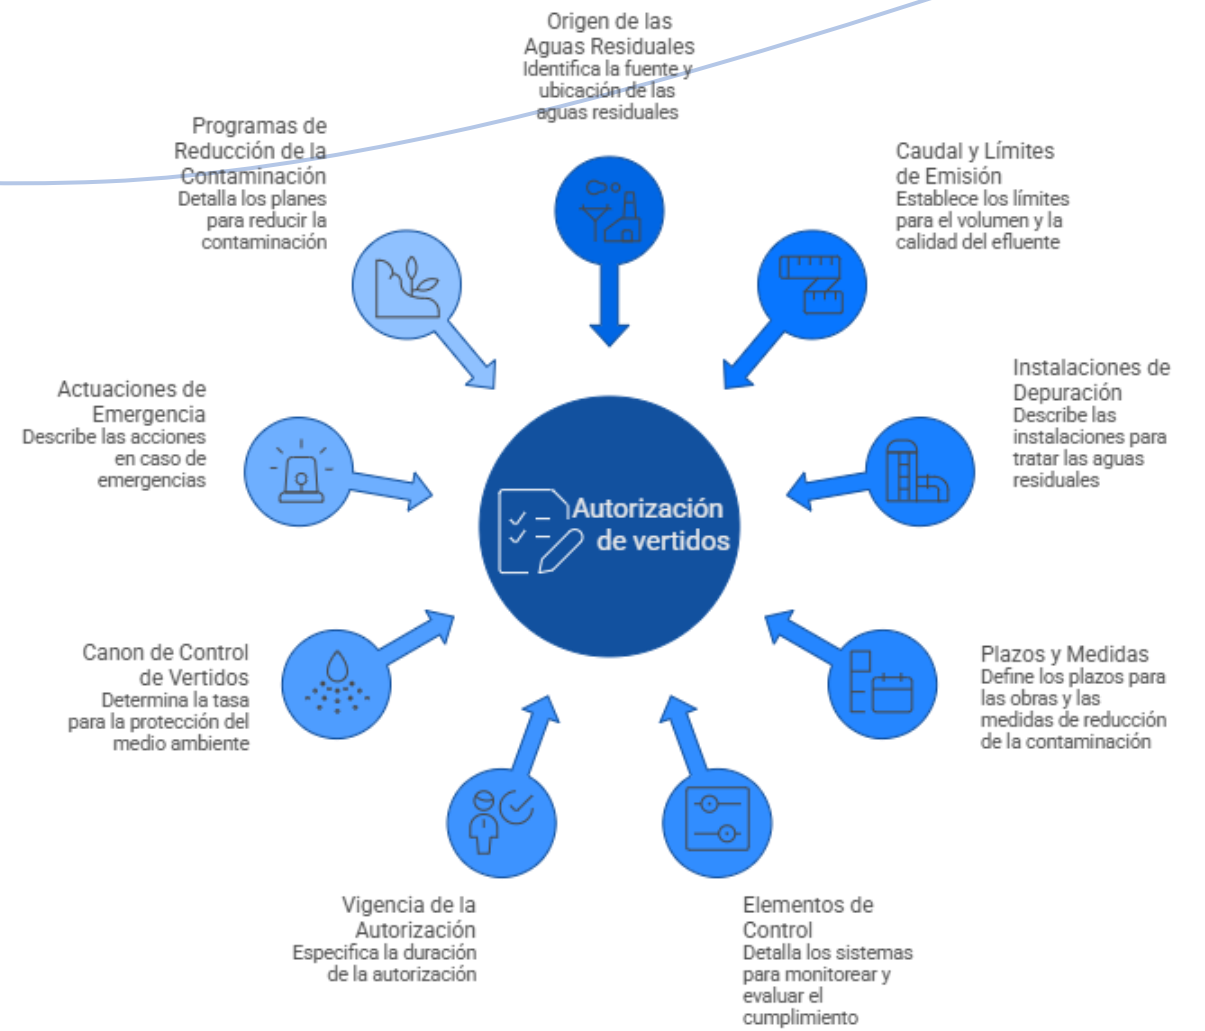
Origen de las Aguas Residuales
Identifica la fuente y ubicación de las aguas residuales

Programas de Reducción de la Contaminación
Detalla los planes para reducir la contaminación

Caudal y Límites de Emisión
Establece los límites para el volumen y la calidad del efluente

Actuaciones de Emergencia
Describe las acciones en caso de emergencias

Instalaciones de Depuración
Describe las instalaciones para tratar las aguas residuales

Autorización de vertidos

Canon de Control de Vertidos
Determina la tasa para la protección del medio ambiente

Plazos y Medidas
Define los plazos para las obras y las medidas de reducción de la contaminación

Vigencia de la Autorización
Especifica la duración de la autorización

Elementos de Control
Detalla los sistemas para monitorear y evaluar el cumplimiento